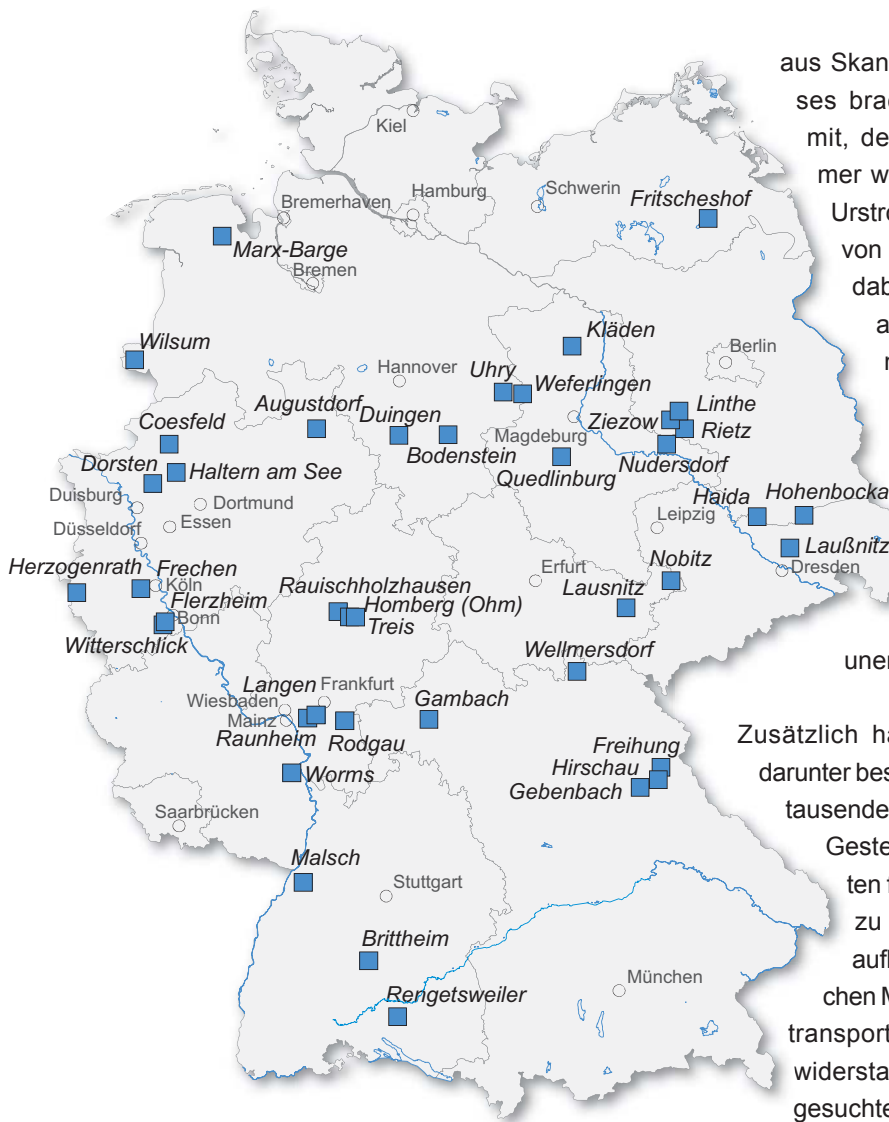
aus Skan
ses brac
mit, de
mer w
Urstr
von
dab
a
r

Kiel
Bremerhaven
Hamburg
Schwerin
Fritscheshof
Marx-Barge
Bremen
Kläden
Wilsum
Berlin
Hannover
Uhry
Weferlingen
Augustdorf
Duingen
Linthe
Coesfeld
Ziezow
Rietz
Magdeburg
Bodenstein
Dorsten
Haltern am See
Quedlinburg
Nudersdorf
Duisburg
Dortmund
Haida
Hohenbocka
Düsseldorf
Essen
Leipzig
Laußnitz
Nobitz
Herzogenrath
Frechen
Erfurt
Dresden
Köln
Rauischholzhausen
Lausnitz
Flerzheim
Homberg (Ohm)
Bonn
Treis
Witterschlick
Wellmersdorf
uner
Langen
Frankfurt
Wiesbaden
Gambach
Mainz
Raunheim
Rodgau
Freihung
Zusätzlich ha
Hirschau
darunter bes
Worms
Gebenbach
tausende
Saarbrücken
Geste
Malsch
ten
Stuttgart
zu
Brittheim
aufl
München
Rengetsweiler
chen M
transport
widersta
gesuchte